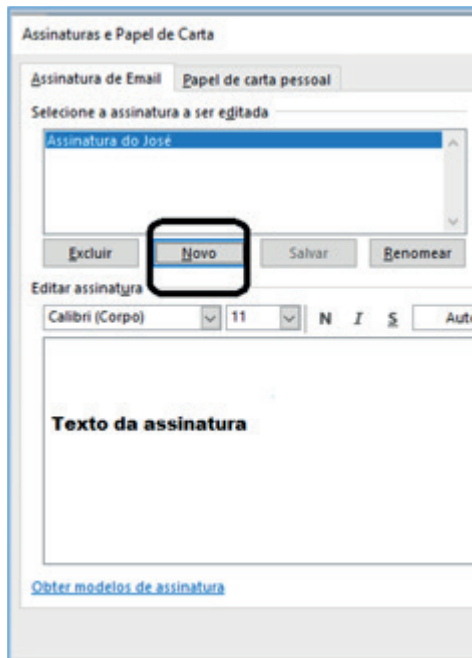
Assinaturas e Papel de Carta

Assinatura de Email | Papel de carta pessoal

Selecione a assinatura a ser editada

Assinatura do José

Excluir | Novo | Salvar | Renomear

Editar assinatura

Calibri (Corpo) | 11 | N | I | S | Auto

Texto da assinatura

Obter modelos de assinatura